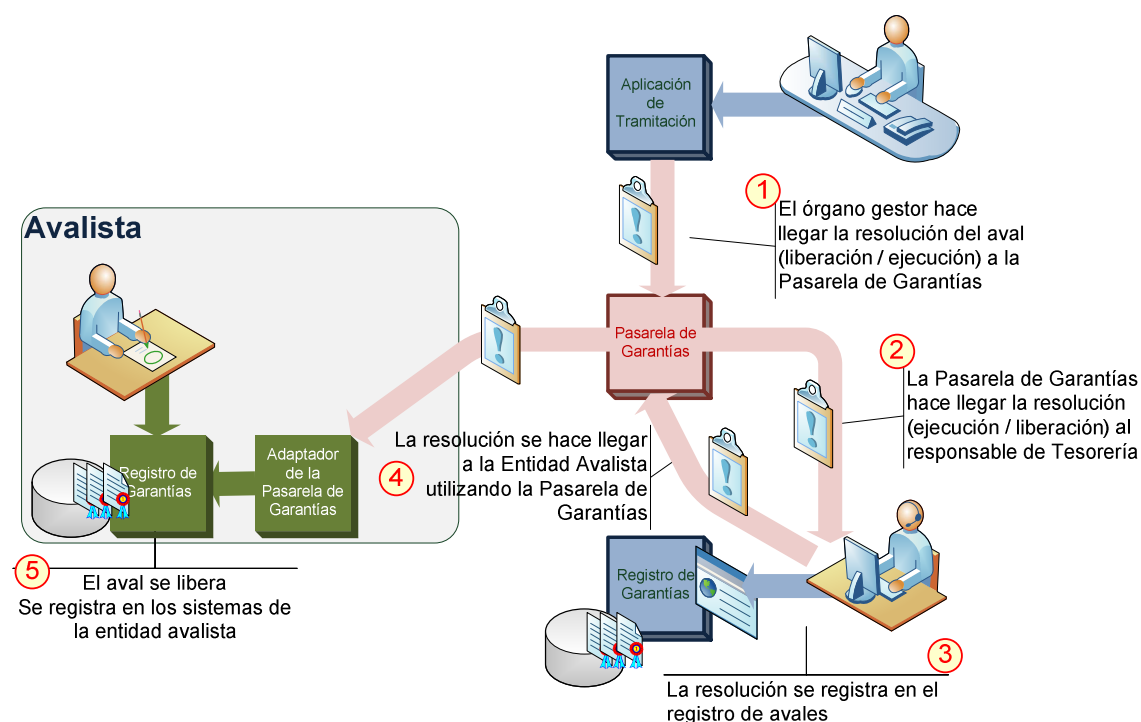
Aplicación de Tramitación

1

El órgano gestor hace llegar la resolución del aval (liberación / ejecución) a la Pasarela de Garantías

Avalista

Pasarela de Garantías

2

La Pasarela de Garantías hace llegar la resolución (ejecución / liberación) al responsable de Tesorería

Registro de Garantías

Adaptador de la Pasarela de Garantías

4

La resolución se hace llegar a la Entidad Avalista utilizando la Pasarela de Garantías

5

El aval se libera
Se registra en los sistemas de la entidad avalista

Registro de Garantías

3

La resolución se registra en el registro de avales